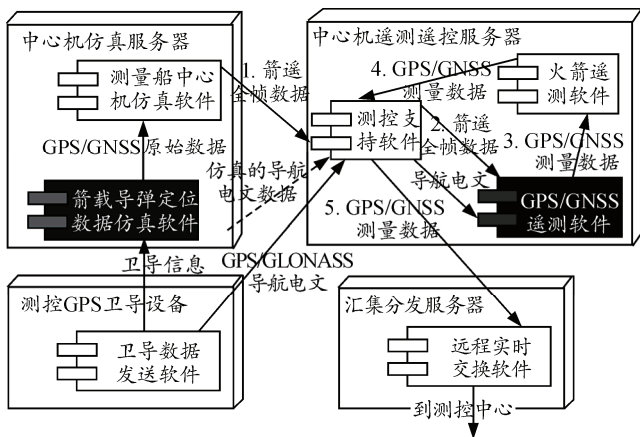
中心机仿真服务器

测量船中心机仿真软件

GPS/GNSS原始数据

箭载导弹定位数据仿真软件

1. 箭遥全帧数据

仿真的导航电文数据

中心机遥测遥控服务器

4. GPS/GNSS测量数据

火箭遥测软件

测控支持软件

2. 箭遥全帧数据

3. GPS/GNSS测量数据

导航电文

GPS/GNSS遥测软件

5. GPS/GNSS测量数据

卫导信息

GPS/GLONASS导航电文

测控GPS卫导设备

卫导数据发送软件

汇集分发服务器

远程实时交换软件

到测控中心